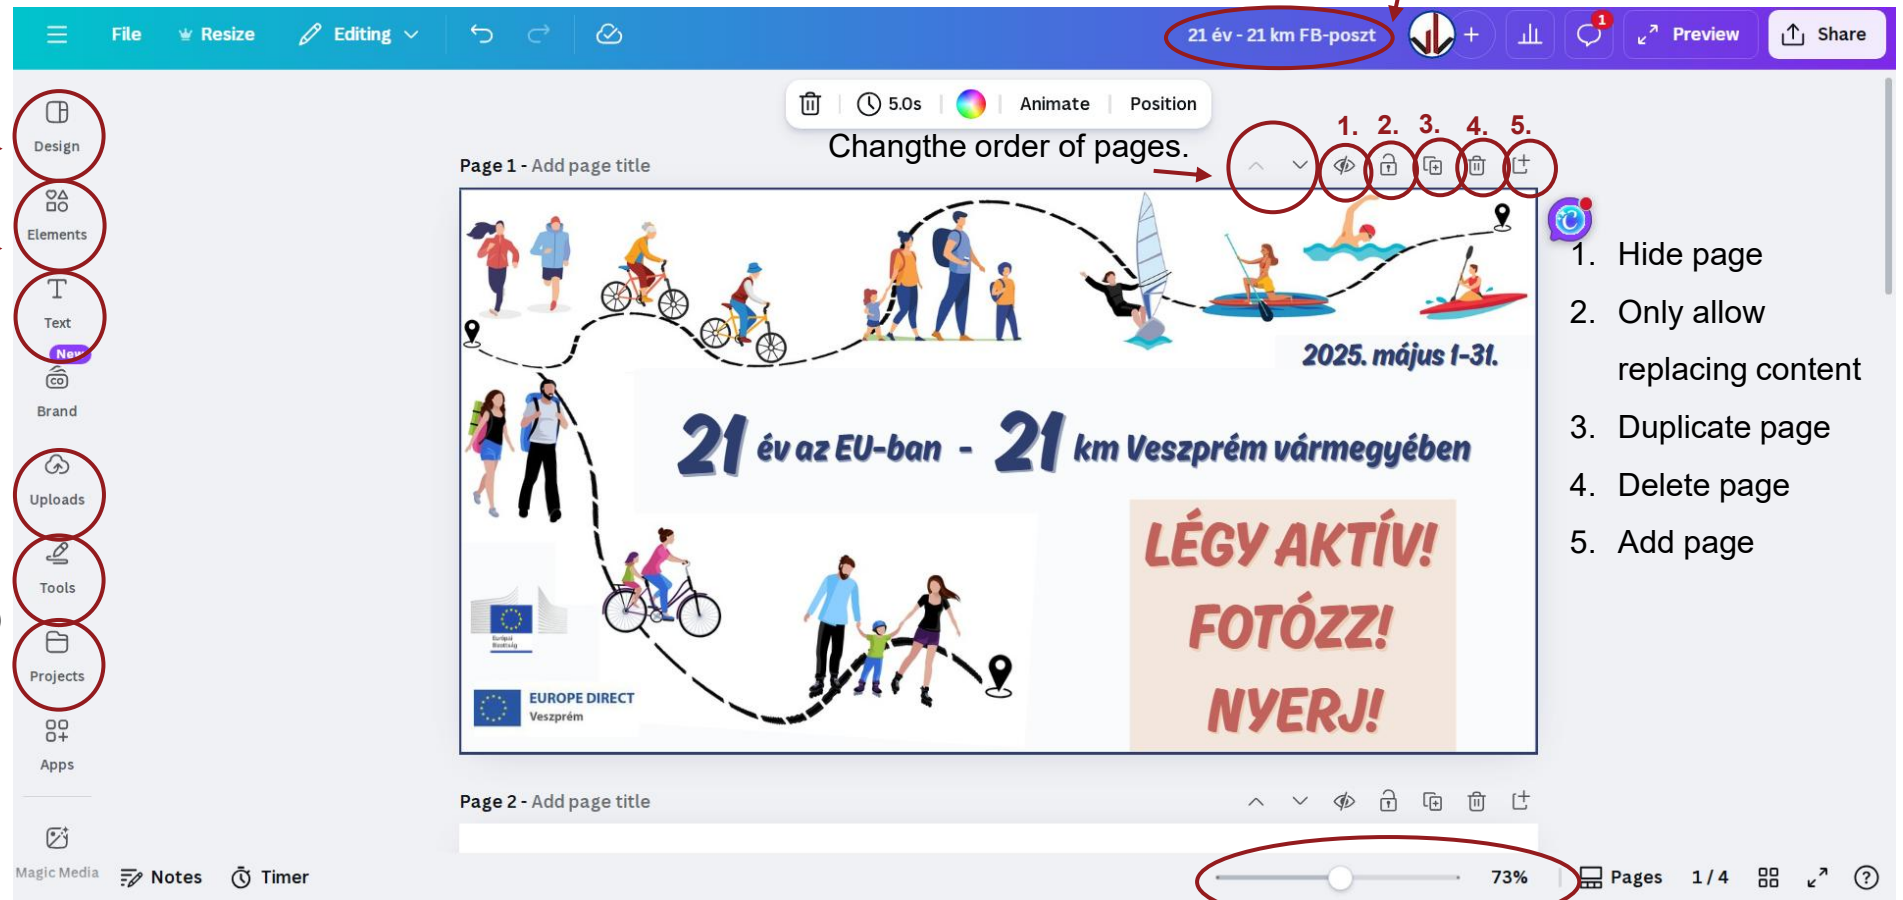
File Resize Editing

21 év - 21 km FB-poszt

Preview Share

Design

Elements

Text

New

Brand

Uploads

Tools

Projects

Apps

Magic Media

5.0s Animate Position

Changthe order of pages.

1. 2. 3. 4. 5.

Page 1 - Add page title

2025. május 1-31.

21 év az EU-ban - 21 km Veszprém vármegyében

LÉGY AKTÍV!

FOTÓZZ!

NYERJ!

EUROPE DIRECT Veszprém

1. Hide page
2. Only allow replacing content
3. Duplicate page
4. Delete page
5. Add page

Page 2 - Add page title

Notes Timer

73%

Pages 1 / 4